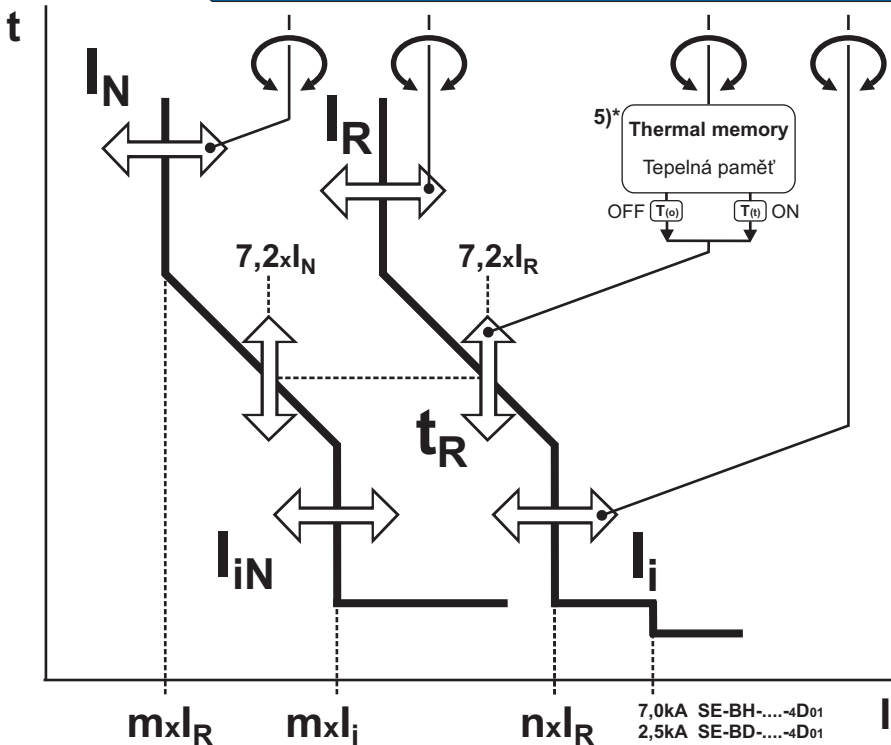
t

$I_N$

$I_R$

5)*

Thermal memory

Tepelná paměť

OFF $T_{(o)}$ $T_{(t)}$ ON

$7,2xI_N$

$7,2xI_R$

$t_R$

$I_{iN}$

$I_i$

$m x I_R$

$m x I_i$

$n x I_R$

7,0kA SE-BH-....-4D01
2,5kA SE-BD-....-4D01

I